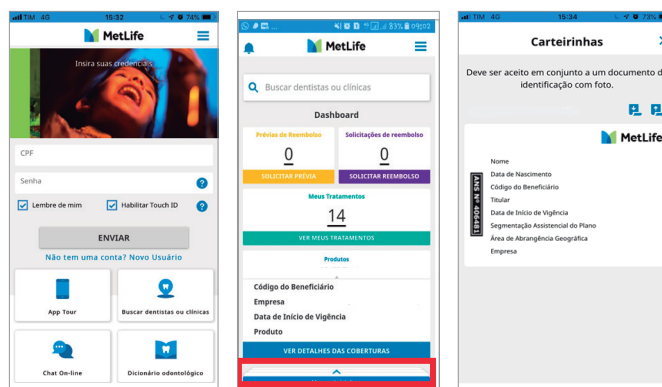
TIM 4G 15:32 74%

MetLife

Insira suas credenciais

CPF

Senha

Lembre de mim

Habilitar Touch ID

ENVIAR

Não tem uma conta? Novo Usuário

App Tour

Buscar dentistas ou clínicas

Chat On-line

Dicionário odontológico

83% 09:02

MetLife

Buscar dentistas ou clínicas

Dashboard

Prévias de Reembolso

0

SOLICITAR PRÉVIA

Solicitações de reembolso

0

SOLICITAR REEMBOLSO

Meus Tratamentos

14

VER MEUS TRATAMENTOS

Produtos

Código do Beneficiário

Empresa

Data de Início de Vigência

Produto

VER DETALHES DAS COBERTURAS

TIM 4G 15:34 73%

Carteirinhas

Deve ser aceito em conjunto a um documento de identificação com foto.

MetLife

Nome

Data de Nascimento

Código do Beneficiário

Titular

Data de Início de Vigência

Segmentação Assistencial do Plano

Área de Abrangência Geográfica

Empresa

ANS nº 406481